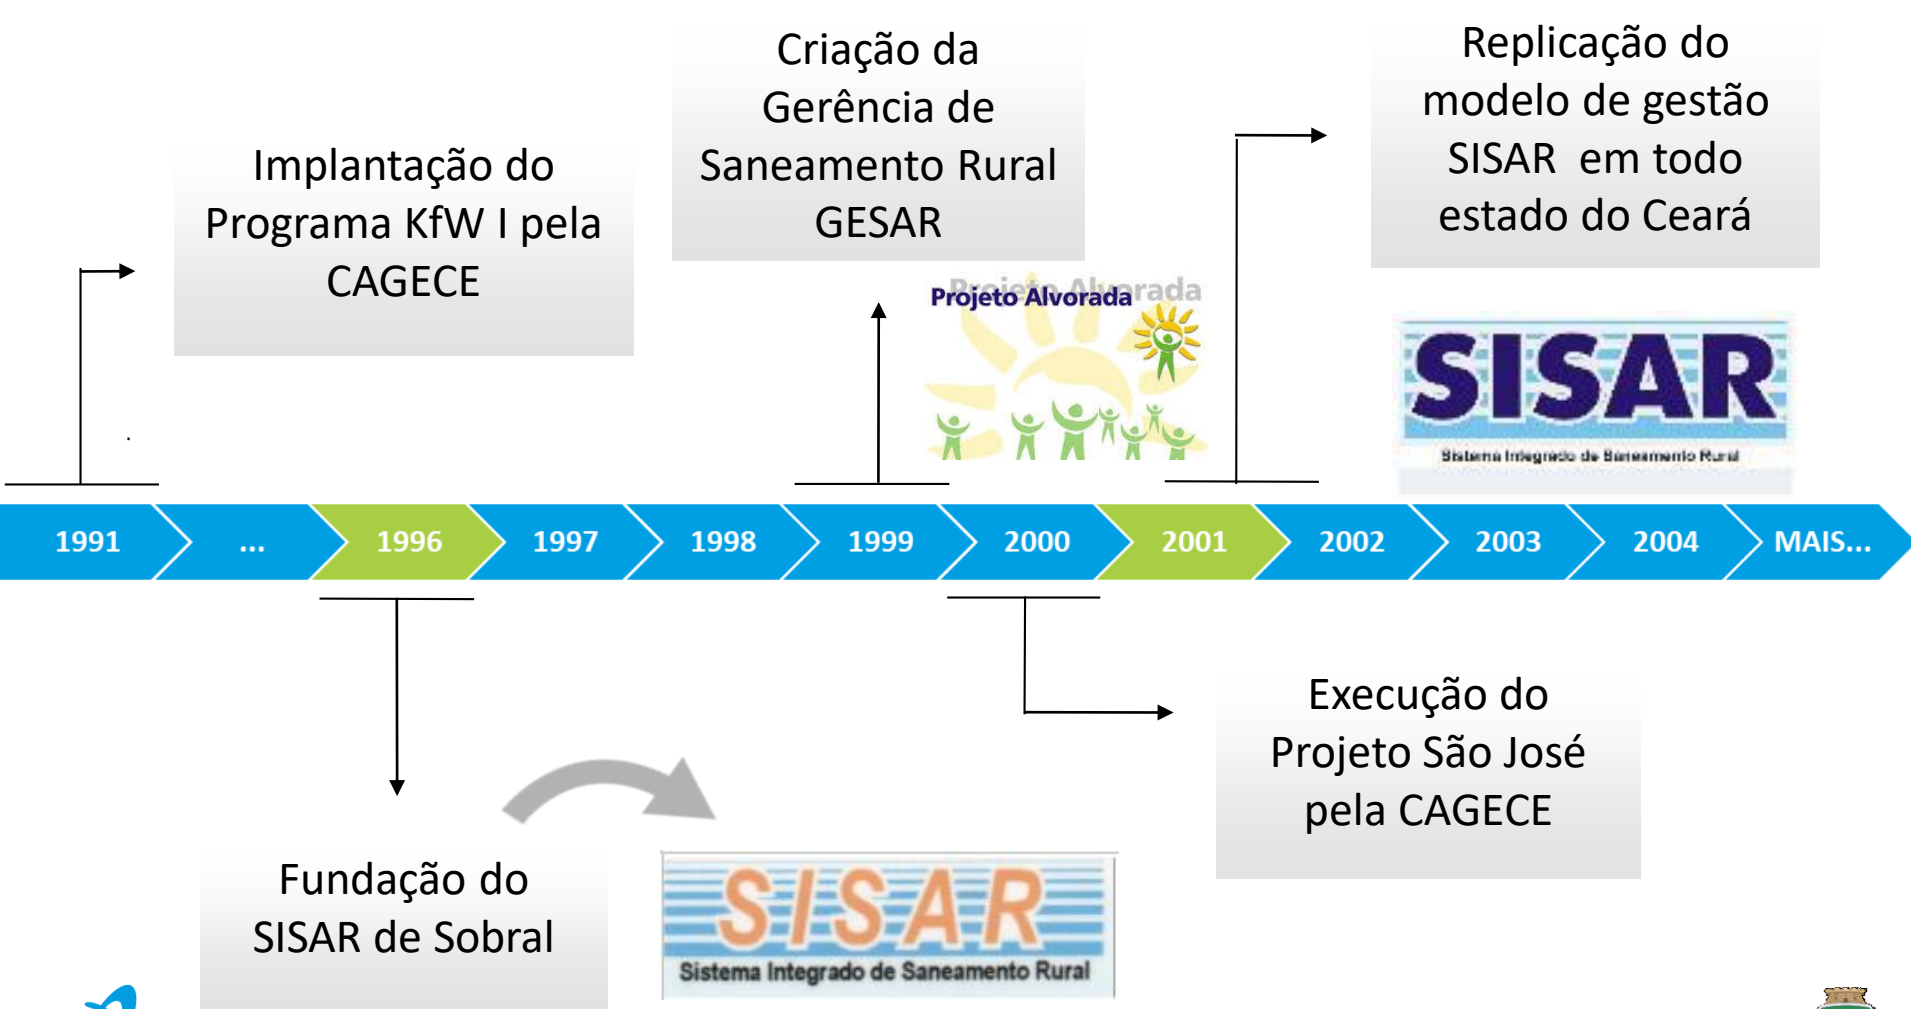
Implantação do Programa KfW I pela CAGECE

Criação da Gerência de Saneamento Rural GESAR

Replicação do modelo de gestão SISAR em todo estado do Ceará

Projeto Alvorada

SISAR
Sistema Integrado de Saneamento Rural

1991 ... 1996 1997 1998 1999 2000 2001 2002 2003 2004 MAIS...

Execução do Projeto São José pela CAGECE

Fundação do SISAR de Sobral

SISAR
Sistema Integrado de Saneamento Rural